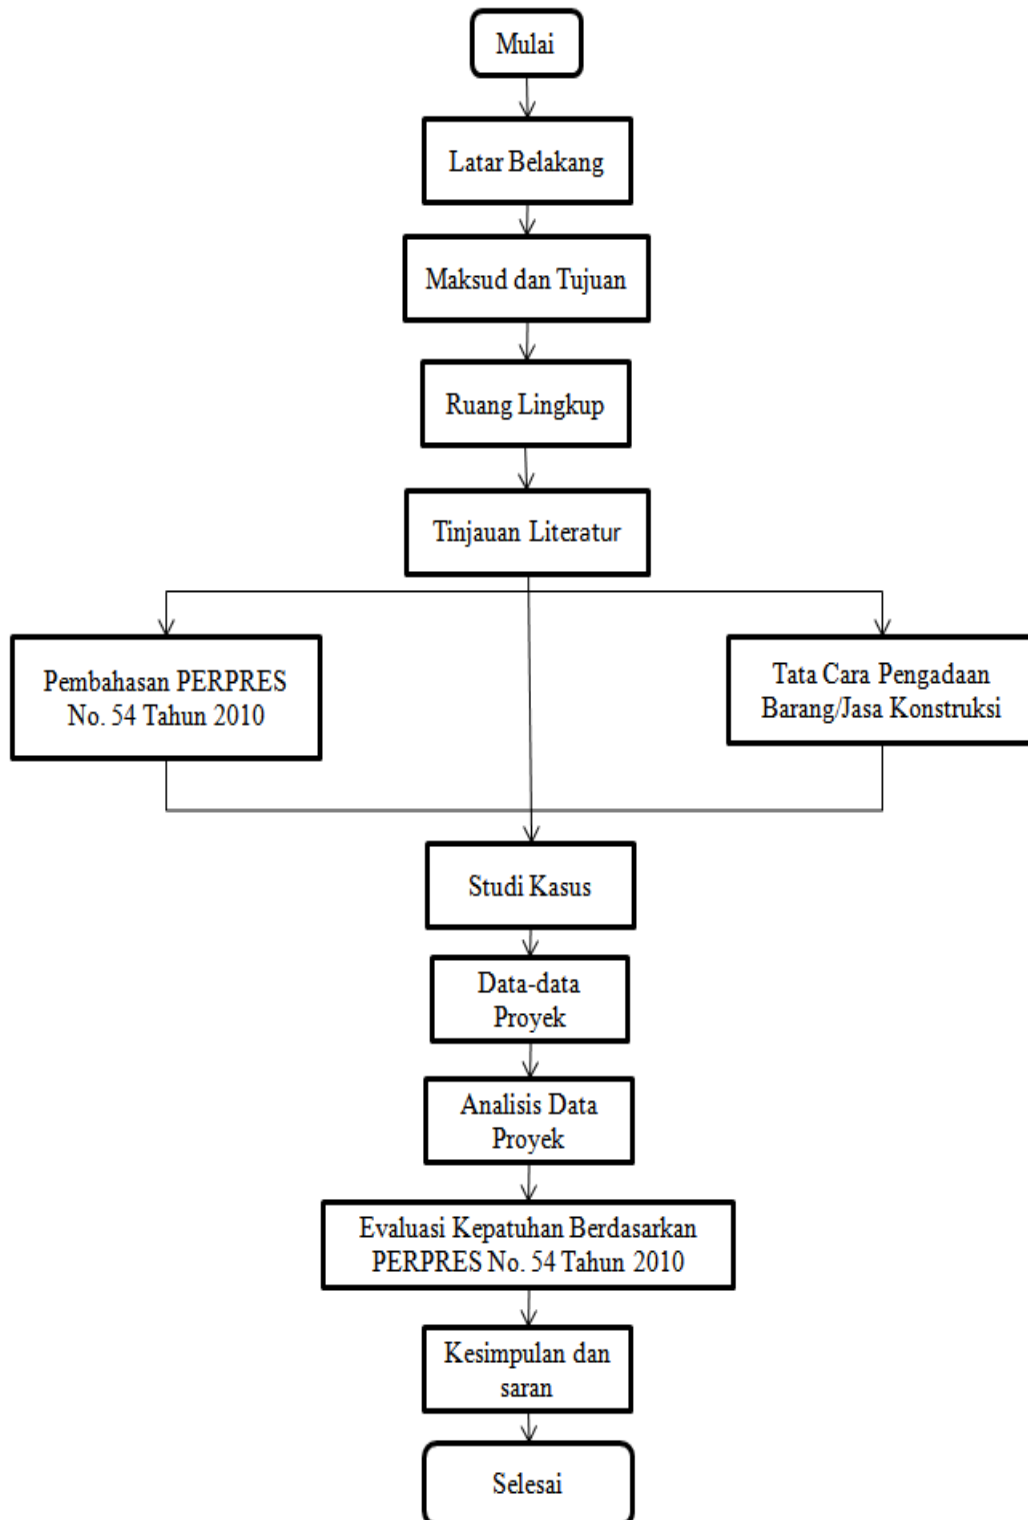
Mulai

Latar Belakang

Maksud dan Tujuan

Ruang Lingkup

Tinjauan Literatur

Pembahasan PERPRES No. 54 Tahun 2010

Tata Cara Pengadaan Barang/Jasa Konstruksi

Studi Kasus

Data-data Proyek

Analisis Data Proyek

Evaluasi Kepatuhan Berdasarkan PERPRES No. 54 Tahun 2010

Kesimpulan dan saran

Selesai